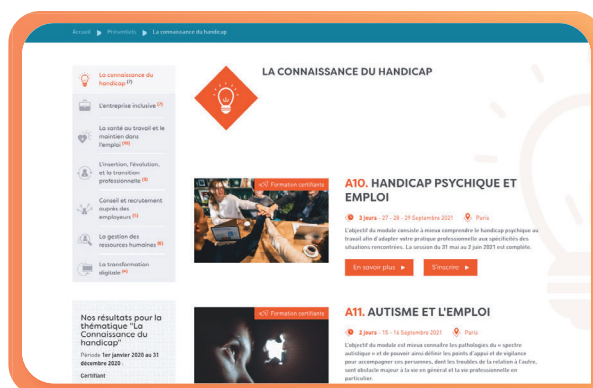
Accueil ▶ Présentiels ▶ La connaissance du handicap

La connaissance du handicap (7)

L'entreprise inclusive (7)

La santé au travail et le maintien dans l'emploi (10)

L'insertion, l'évolution, et la transition professionnelle (8)

Conseil et recrutement auprès des employeurs (5)

La gestion des ressources humaines (6)

La transformation digitale (4)

Nos résultats pour la thématique "La Connaissance du handicap"

Période 1er janvier 2020 au 31 décembre 2020 :

Certifiant

LA CONNAISSANCE DU HANDICAP

Formation certifiante

A10. HANDICAP PSYCHIQUE ET EMPLOI

3 jours - 27 - 28 - 29 Septembre 2021 Paris

L'objectif du module consiste à mieux comprendre le handicap psychique au travail afin d'adapter votre pratique professionnelle aux spécificités des situations rencontrées. La session du 31 mai au 2 juin 2021 est complète.

En savoir plus ▶

S'inscrire ▶

Formation certifiante

A11. AUTISME ET L'EMPLOI

2 jours - 15 - 16 Septembre 2021 Paris

L'objectif du module est mieux connaître les pathologies du « spectre autistique » et de pouvoir ainsi définir les points d'appui et de vigilance pour accompagner ces personnes, dont les troubles de la relation à l'autre, sont obstacle majeur à la vie en général et la vie professionnelle en particulier.